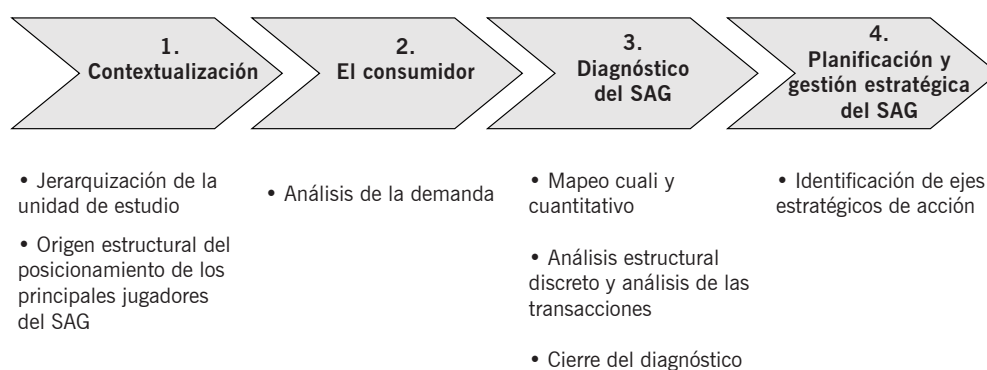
1.
Contextualización

2.
El consumidor

3.
Diagnóstico del SAG

4.
Planificación y gestión estratégica del SAG

• Jerarquización de la unidad de estudio

• Origen estructural del posicionamiento de los principales jugadores del SAG

• Análisis de la demanda

• Mapeo cuali y cuantitativo

• Análisis estructural discreto y análisis de las transacciones

• Cierre del diagnóstico

• Identificación de ejes estratégicos de acción